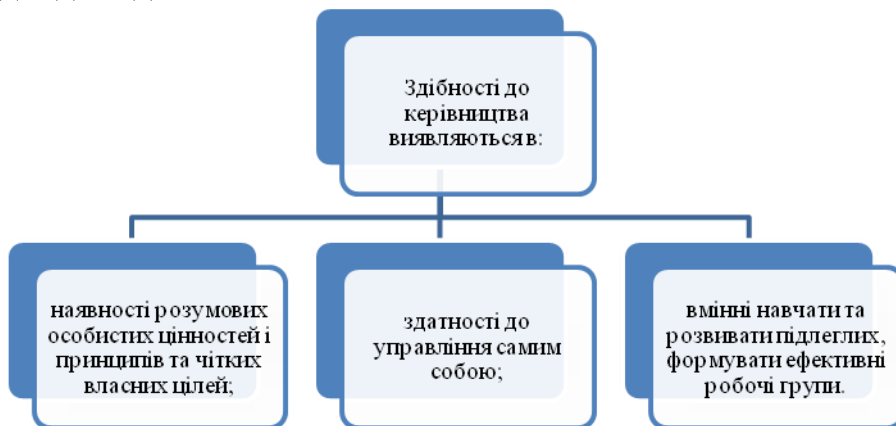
Здібності до керівництва виявляються в:

наявності розумових особистих цінностей і принципів та чітких власних цілей;

здатності до управління самим собою;

вмінні навчати та розвивати підлеглих, формувати ефективні робочі групи.